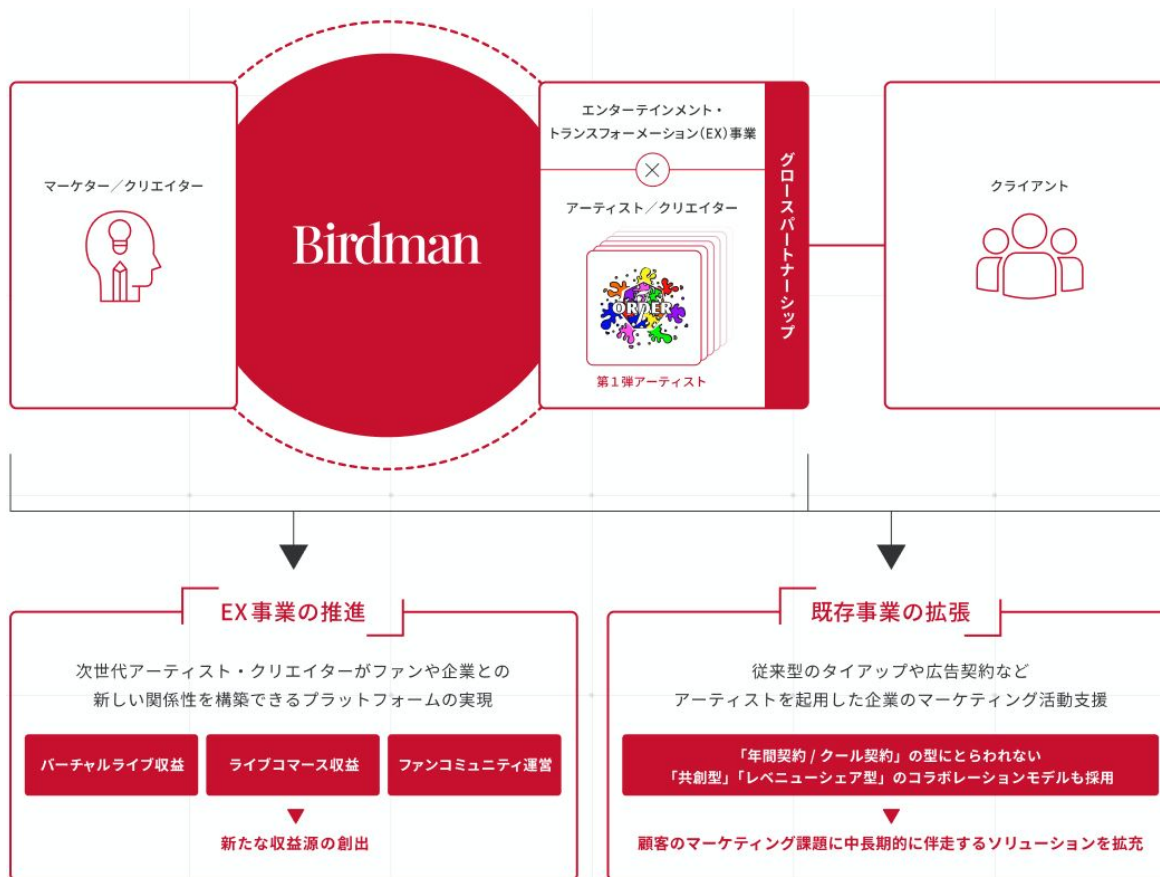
マーケター／クリエイター

Birdman

エンターテインメント・トランスフォーメーション（EX）事業

×

アーティスト／クリエイター

ORDER

第１弾アーティスト

グロースパートナーシップ

クライアント

EX事業の推進

次世代アーティスト・クリエイターがファンや企業との新しい関係性を構築できるプラットフォームの実現

バーチャルライブ収益

ライブコマース収益

ファンコミュニティ運営

新たな収益源の創出

既存事業の拡張

従来型のタイアップや広告契約などアーティストを起用した企業のマーケティング活動支援

「年間契約 / クール契約」の型にとらわれない「共創型」「レベニューシェア型」のコラボレーションモデルも採用

顧客のマーケティング課題に中長期的に伴走するソリューションを拡充